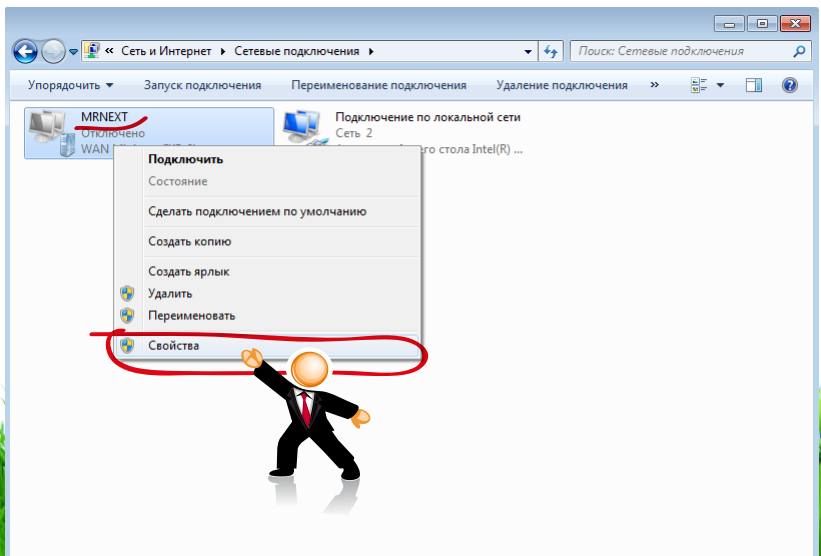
« Сеть и Интернет ▸ Сетевые подключения ▸

Поиск: Сетевые подключения

Упорядочить ▾ Запуск подключения Переименование подключения Удаление подключения »

MRNEXT
Отключено
WAN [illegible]

Подключение по локальной сети
Сеть 2
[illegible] стола Intel(R) ...

Подключить
Состояние
Сделать подключением по умолчанию
Создать копию
Создать ярлык
Удалить
Переименовать
Свойства